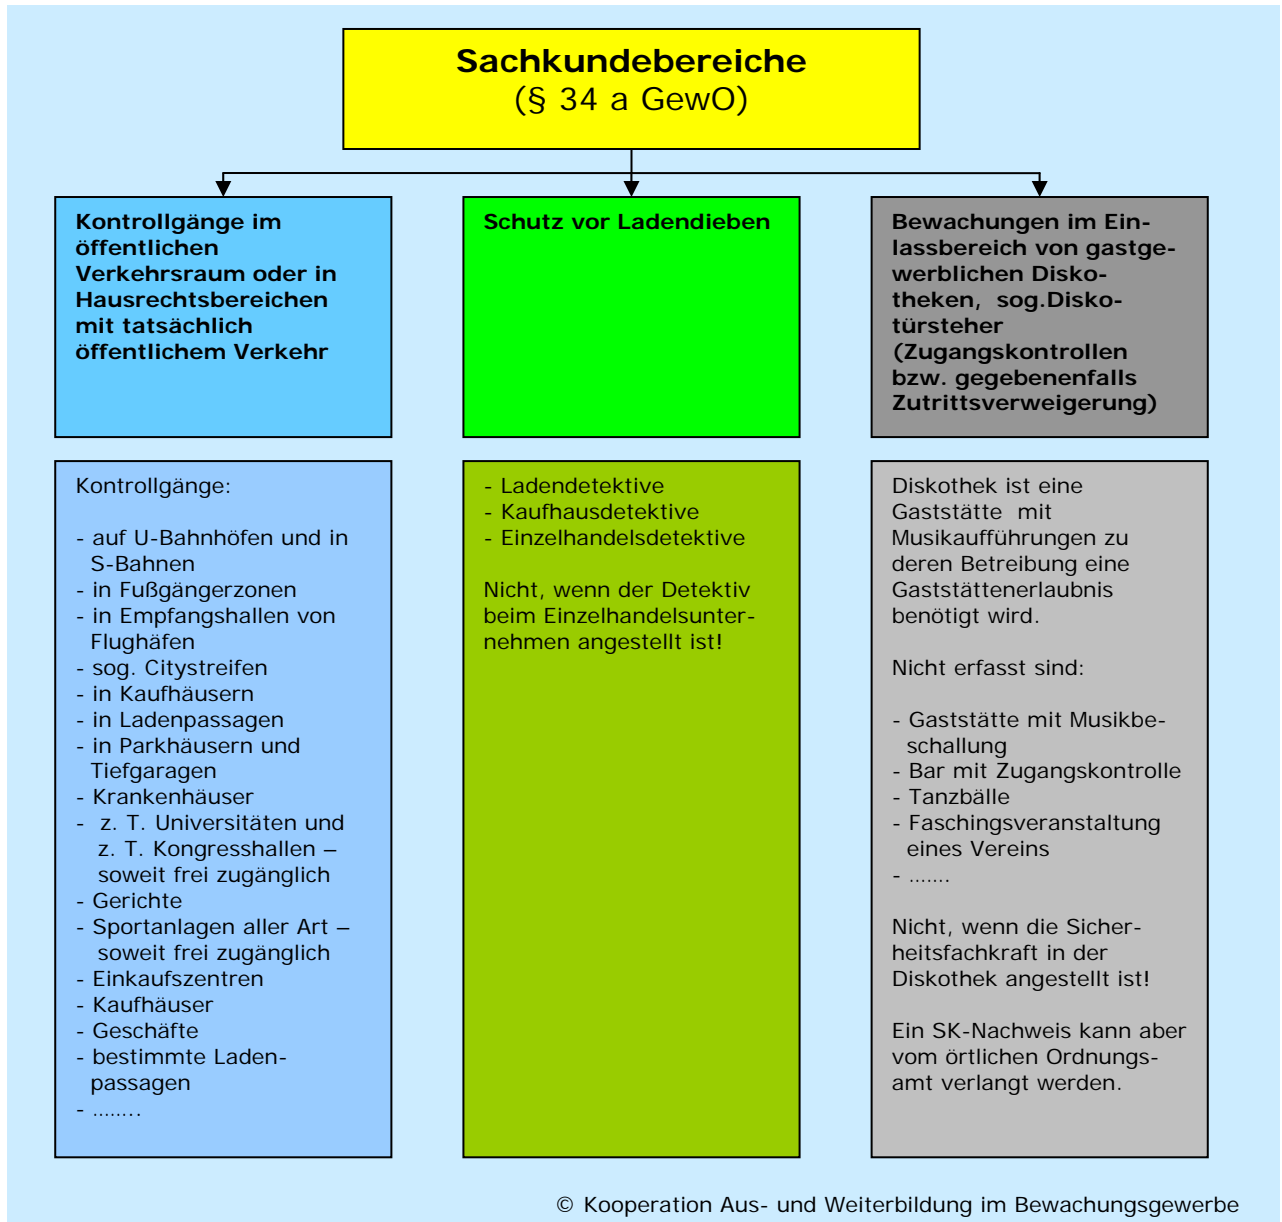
**Sachkundebereiche**
(§ 34 a GewO)

**Kontrollgänge im öffentlichen Verkehrsraum oder in Hausrechtsbereichen mit tatsächlich öffentlichem Verkehr**

Kontrollgänge:

- auf U-Bahnhöfen und in S-Bahnen
- in Fußgängerzonen
- in Empfangshallen von Flughäfen
- sog. Citystreifen
- in Kaufhäusern
- in Ladenpassagen
- in Parkhäusern und Tiefgaragen
- Krankenhäuser
- z. T. Universitäten und z. T. Kongresshallen – soweit frei zugänglich
- Gerichte
- Sportanlagen aller Art – soweit frei zugänglich
- Einkaufszentren
- Kaufhäuser
- Geschäfte
- bestimmte Ladenpassagen
- ……..

**Schutz vor Ladendieben**

- Ladendetektive
- Kaufhausdetektive
- Einzelhandelsdetektive

Nicht, wenn der Detektiv beim Einzelhandelsunternehmen angestellt ist!

**Bewachungen im Einlassbereich von gastgewerblichen Diskotheken, sog.Diskotürsteher (Zugangskontrollen bzw. gegebenenfalls Zutrittsverweigerung)**

Diskothek ist eine Gaststätte mit Musikaufführungen zu deren Betreibung eine Gaststättenerlaubnis benötigt wird.

Nicht erfasst sind:

- Gaststätte mit Musikbeschallung
- Bar mit Zugangskontrolle
- Tanzbälle
- Faschingsveranstaltung eines Vereins
- …….

Nicht, wenn die Sicherheitsfachkraft in der Diskothek angestellt ist!

Ein SK-Nachweis kann aber vom örtlichen Ordnungsamt verlangt werden.

© Kooperation Aus- und Weiterbildung im Bewachungsgewerbe